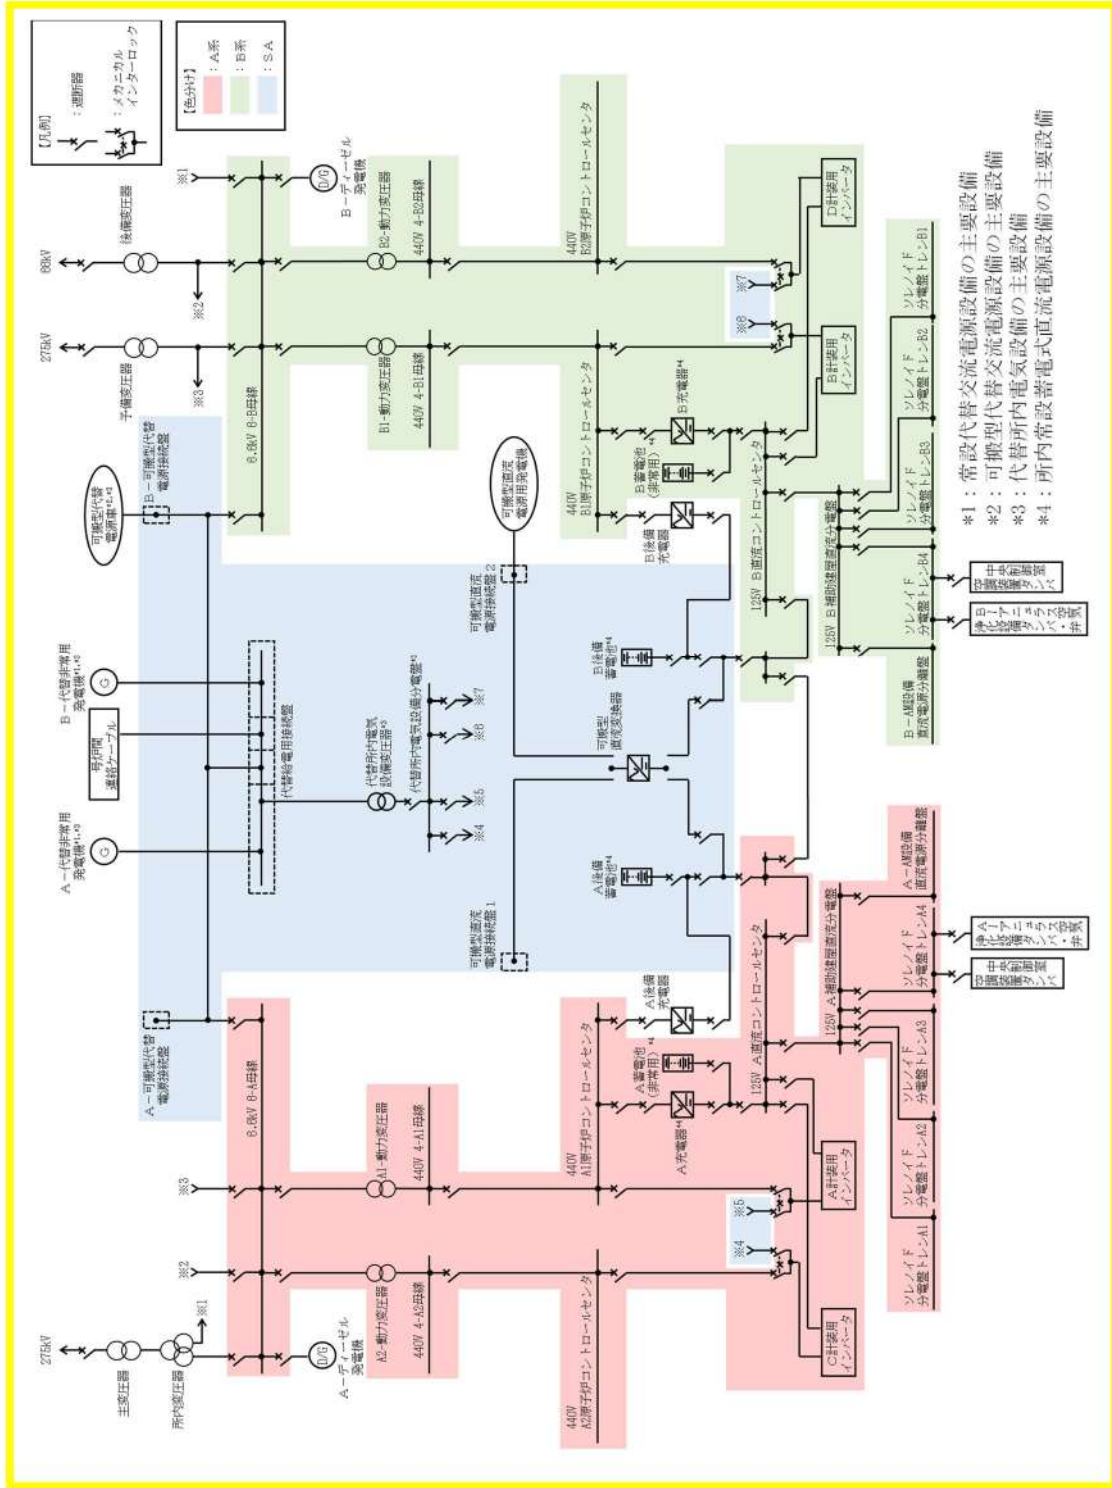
【凡例】
：遮断器
：メカニカルインターロック

【色分け】
：A系
：B系
：SA

＊1：常設代替交流電源設備の主要設備
＊2：可搬型代替交流電源設備の主要設備
＊3：代替所内電気設備の主要設備
＊4：所内常設蓄電式直流電源設備の主要設備

66kV
後備変圧器
※1
※2
B－ディーゼル発電機
D/G
B2-動力変圧器
440V 4-B2母線
440V B2原子炉コントロールセンタ
D計装用インバータ
※7
※8
B計装用インバータ
ソレノイド分電盤トレンB1
ソレノイド分電盤トレンB2
ソレノイド分電盤トレンB3
ソレノイド分電盤トレンB4

275kV
予備変圧器
※3
6.9kV 6-B母線
B1-動力変圧器
440V 4-B1母線
440V B1原子炉コントロールセンタ
B充電器＊4
B蓄電池（非常用）＊4
B後備充電器
125V B直流コントロールセンタ
125V B補助建屋直流分電盤
B－AM設備直流電源分電盤
中央制御室空調装置ダンパ
B－ほう酸ポンプ（ニュートラル）・弁等

可搬型代替電源車＊1,＊2
B－可搬型代替電源接続盤
可搬型直流電源用発電機
可搬型直流電源接続盤2
B後備蓄電池＊4
可搬型直流変換器
B－代替非常用発電機＊1,＊3
号炉間連絡ケーブル
代替給電用接続盤
代替所内電気設備変圧器＊3
代替所内電気設備分電盤＊3
※7
※8
※5
※4
A－代替非常用発電機＊1,＊3
A後備蓄電池＊4
可搬型直流電源接続盤1
A後備充電器
A－可搬型代替電源接続盤

6.9kV 6-A母線
A1-動力変圧器
440V 4-A1母線
440V A1原子炉コントロールセンタ
A蓄電池（非常用）＊4
A充電器＊4
125V A直流コントロールセンタ
125V A補助建屋直流分電盤
A－AM設備直流電源分電盤
A計装用インバータ
※5
※4
ソレノイド分電盤トレンA1
ソレノイド分電盤トレンA2
ソレノイド分電盤トレンA3
ソレノイド分電盤トレンA4
中央制御室空調装置ダンパ
A－ほう酸ポンプ（ニュートラル）・弁等
※3
※2
※1
275kV
主変圧器
所内変圧器
A－ディーゼル発電機
D/G
A2-動力変圧器
440V 4-A2母線
440V A2原子炉コントロールセンタ
C計装用インバータ